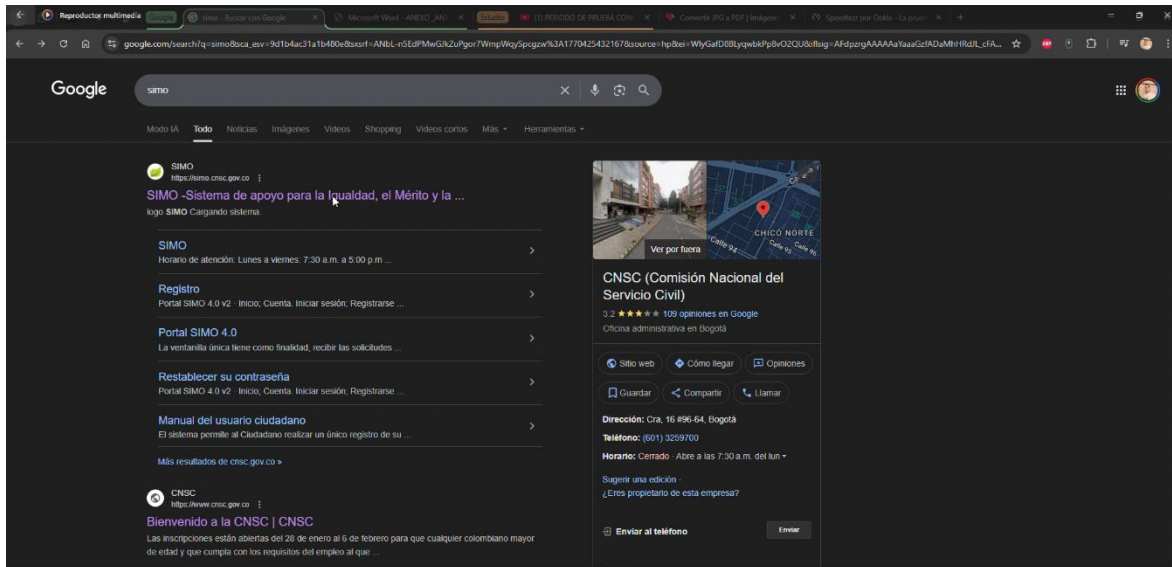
Reproductor multimedia Google simo - Buscar con Google Microsoft Word - ANEXO_ANT Estudio (3) PERIODO DE PRUEBA CON Convertir JPG a PDF | Imágenes Speedtest por Ookla - La prueba

google.com/search?q=simo&sca_esv=9d1b4ac31a1b480e&sxsrf=ANbL-n5EdPMwGJkZuPgor7WmpWqySpcgzw%3A1770425432167&source=hp&ei=WlyGafD8BLyqwbkPp8vO2QU&iflsig=AFdpzrgAAAAAaYaaaGzfADaMhHRdJL_cFA...

Google

simo

Modo IA Todo Noticias Imágenes Videos Shopping Videos cortos Más Herramientas

SIMO
https://simo.cnsc.gov.co

SIMO -Sistema de apoyo para la Igualdad, el Mérito y la ...

logo SIMO Cargando sistema.

SIMO
Horario de atención: Lunes a viernes: 7:30 a.m. a 5:00 p.m ...

Registro
Portal SIMO 4.0 v2 · Inicio; Cuenta. Iniciar sesión; Registrarse ...

Portal SIMO 4.0
La ventanilla única tiene como finalidad, recibir las solicitudes ...

Restablecer su contraseña
Portal SIMO 4.0 v2 · Inicio; Cuenta. Iniciar sesión; Registrarse ...

Manual del usuario ciudadano
El sistema permite al Ciudadano realizar un único registro de su ...

Más resultados de cnsc.gov.co »

CNSC
https://www.cnsc.gov.co

Bienvenido a la CNSC | CNSC

Las inscripciones están abiertas del 28 de enero al 6 de febrero para que cualquier colombiano mayor de edad y que cumpla con los requisitos del empleo al que ...

Ver por fuera

CHICÓ NORTE

Calle 94

Calle 95

CNSC (Comisión Nacional del Servicio Civil)

3.2 ★★★★★ 109 opiniones en Google

Oficina administrativa en Bogotá

Sitio web Cómo llegar Opiniones

Guardar Compartir Llamar

Dirección: Cra. 16 #96-64, Bogotá

Teléfono: (601) 3259700

Horario: Cerrado · Abre a las 7:30 a.m. del lun

Sugerir una edición · ¿Eres propietario de esta empresa?

Enviar al teléfono Enviar